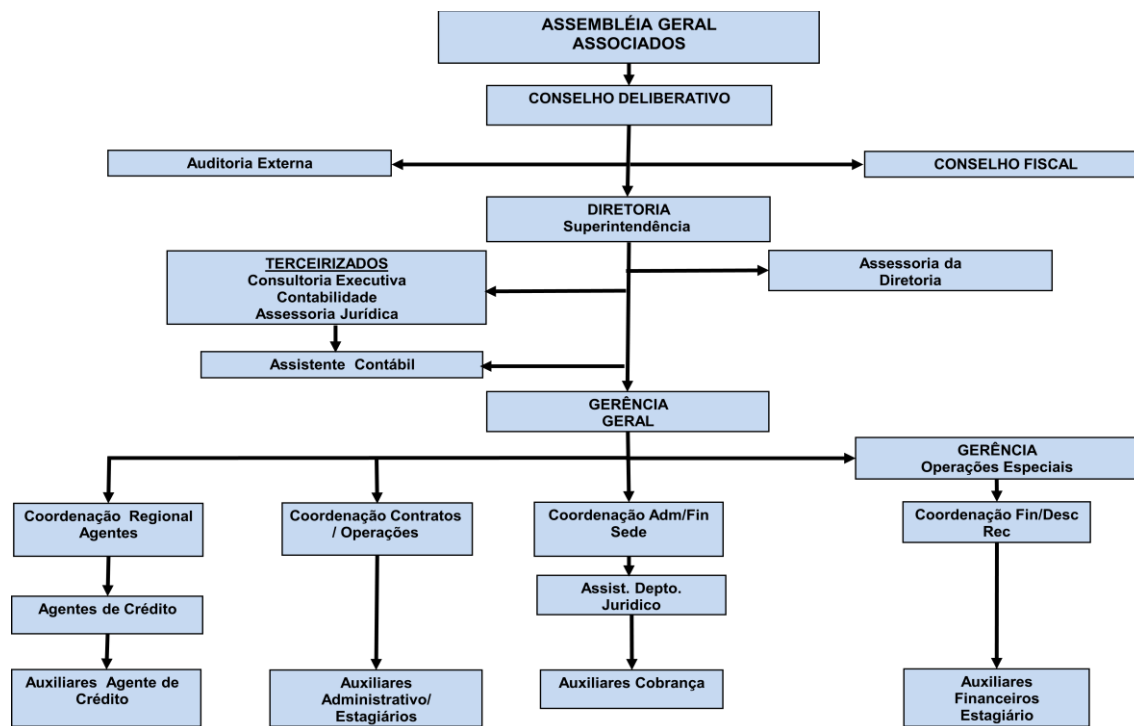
ASSEMBLÉIA GERAL
ASSOCIADOS

CONSELHO DELIBERATIVO

Auditoria Externa

CONSELHO FISCAL

DIRETORIA
Superintendência

TERCEIRIZADOS
Consultoria Executiva
Contabilidade
Assessoria Jurídica

Assessoria da Diretoria

Assistente Contábil

GERÊNCIA
GERAL

GERÊNCIA
Operações Especiais

Coordenação Regional Agentes

Coordenação Contratos / Operações

Coordenação Adm/Fin Sede

Coordenação Fin/Desc Rec

Agentes de Crédito

Assist. Depto. Juridico

Auxiliares Agente de Crédito

Auxiliares Administrativo/ Estagiários

Auxiliares Cobrança

Auxiliares Financeiros Estagiário